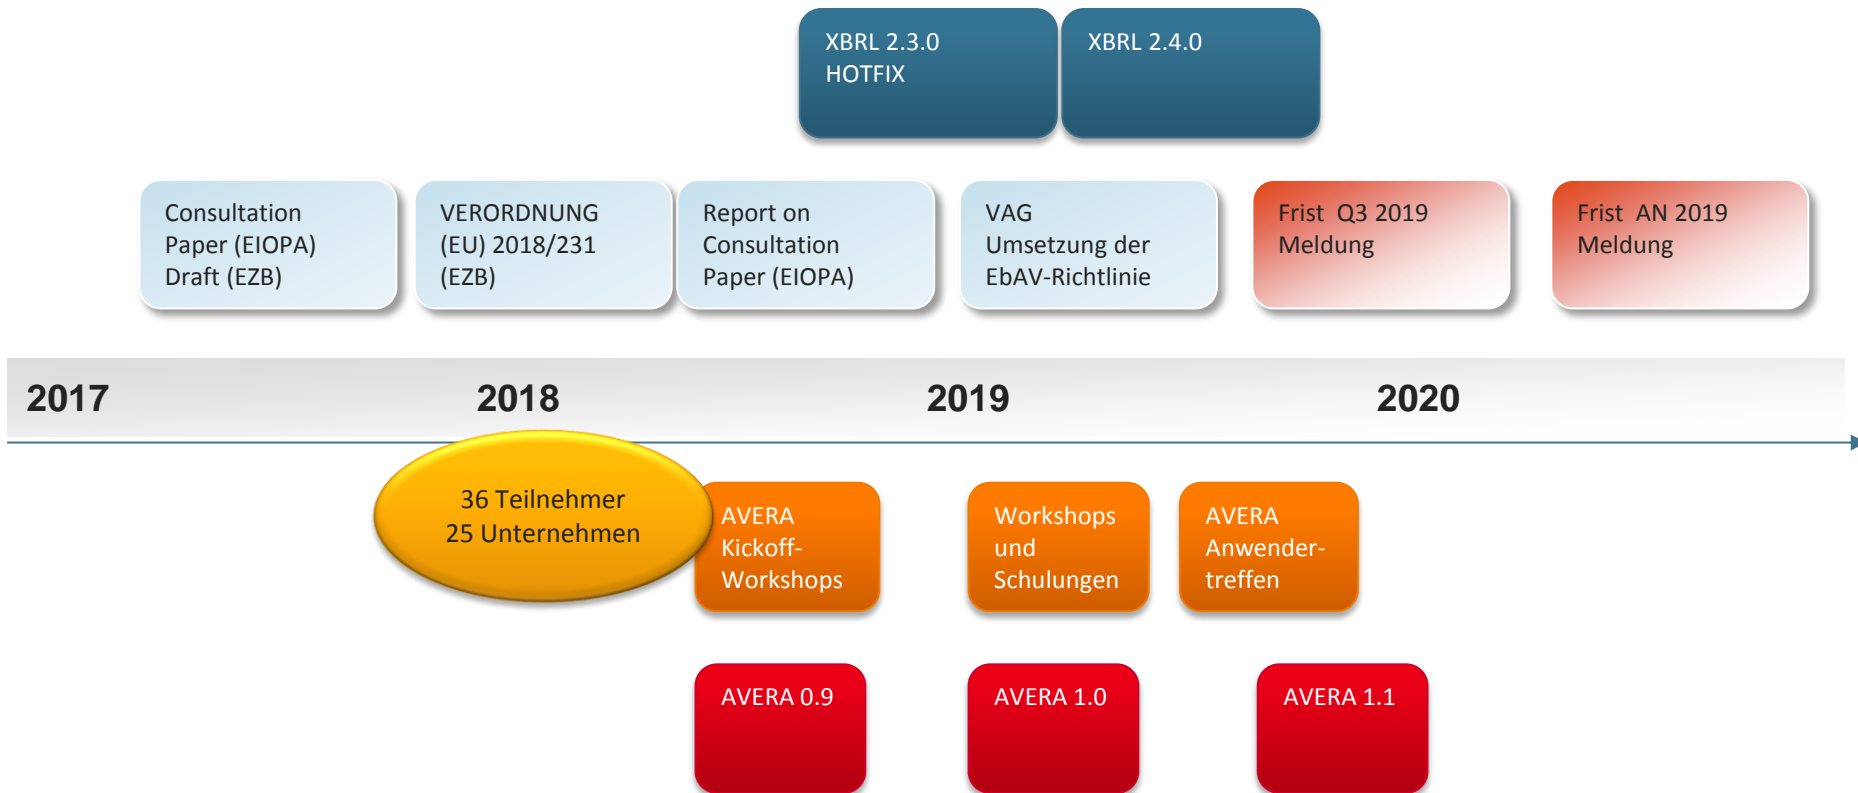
XBRL 2.3.0 HOTFIX

XBRL 2.4.0

Consultation Paper (EIOPA) Draft (EZB)

VERORDNUNG (EU) 2018/231 (EZB)

Report on Consultation Paper (EIOPA)

VAG Umsetzung der EbAV-Richtlinie

Frist Q3 2019 Meldung

Frist AN 2019 Meldung

2017

2018

2019

2020

36 Teilnehmer
25 Unternehmen

AVERA Kickoff-Workshops

Workshops und Schulungen

AVERA Anwender-treffen

AVERA 0.9

AVERA 1.0

AVERA 1.1